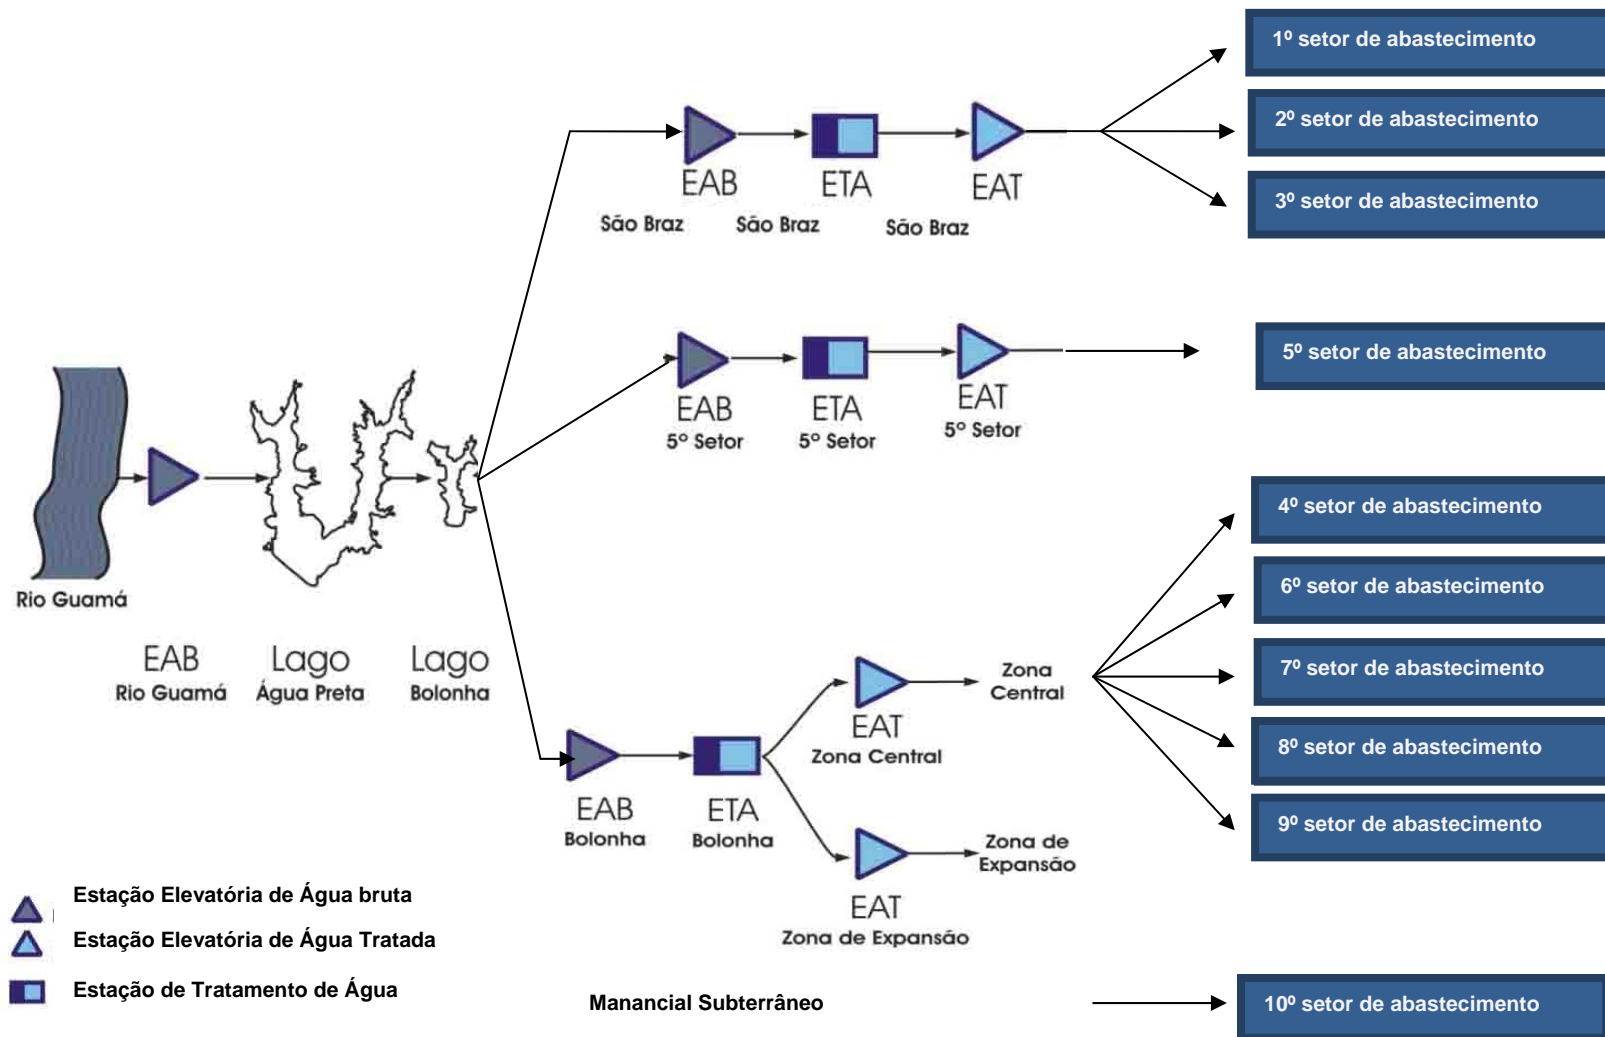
1º setor de abastecimento

2º setor de abastecimento

3º setor de abastecimento

EAB
São Braz

ETA
São Braz

EAT
São Braz

EAB
5º Setor

ETA
5º Setor

EAT
5º Setor

5º setor de abastecimento

4º setor de abastecimento

6º setor de abastecimento

7º setor de abastecimento

8º setor de abastecimento

9º setor de abastecimento

Rio Guamá

EAB
Rio Guamá

Lago
Água Preta

Lago
Bolonha

EAT
Zona Central

Zona Central

EAB
Bolonha

ETA
Bolonha

Zona de Expansão

EAT
Zona de Expansão

Estação Elevatória de Água bruta

Estação Elevatória de Água Tratada

Estação de Tratamento de Água

Manancial Subterrâneo

10º setor de abastecimento